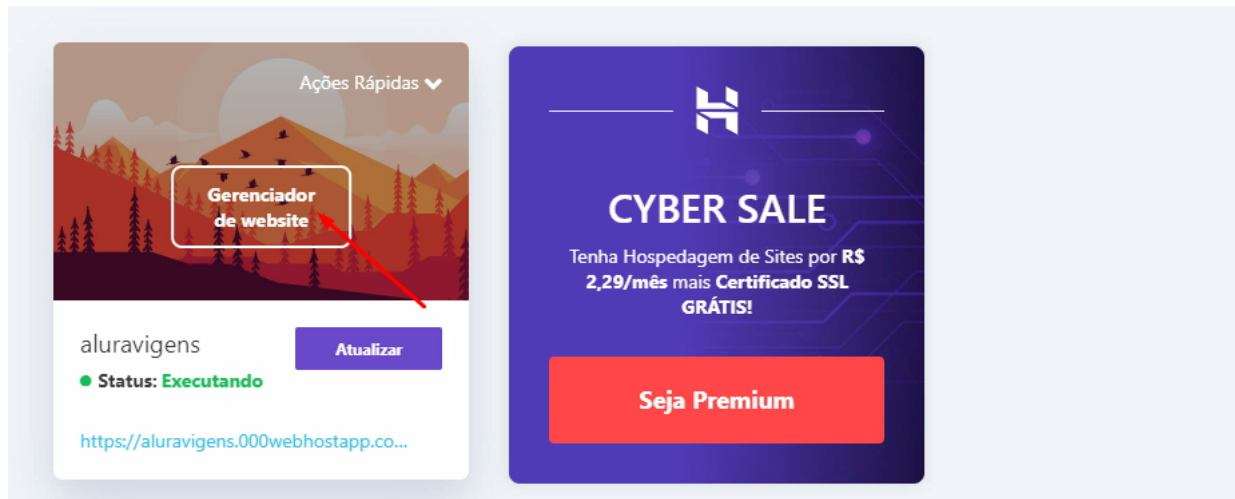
Ações Rápidas

Gerenciador de website

aluravigens

Atualizar

Status: Executando

https://aluravigens.000webhostapp.co...

CYBER SALE

Tenha Hospedagem de Sites por R$ 2,29/mês mais Certificado SSL GRÁTIS!

Seja Premium